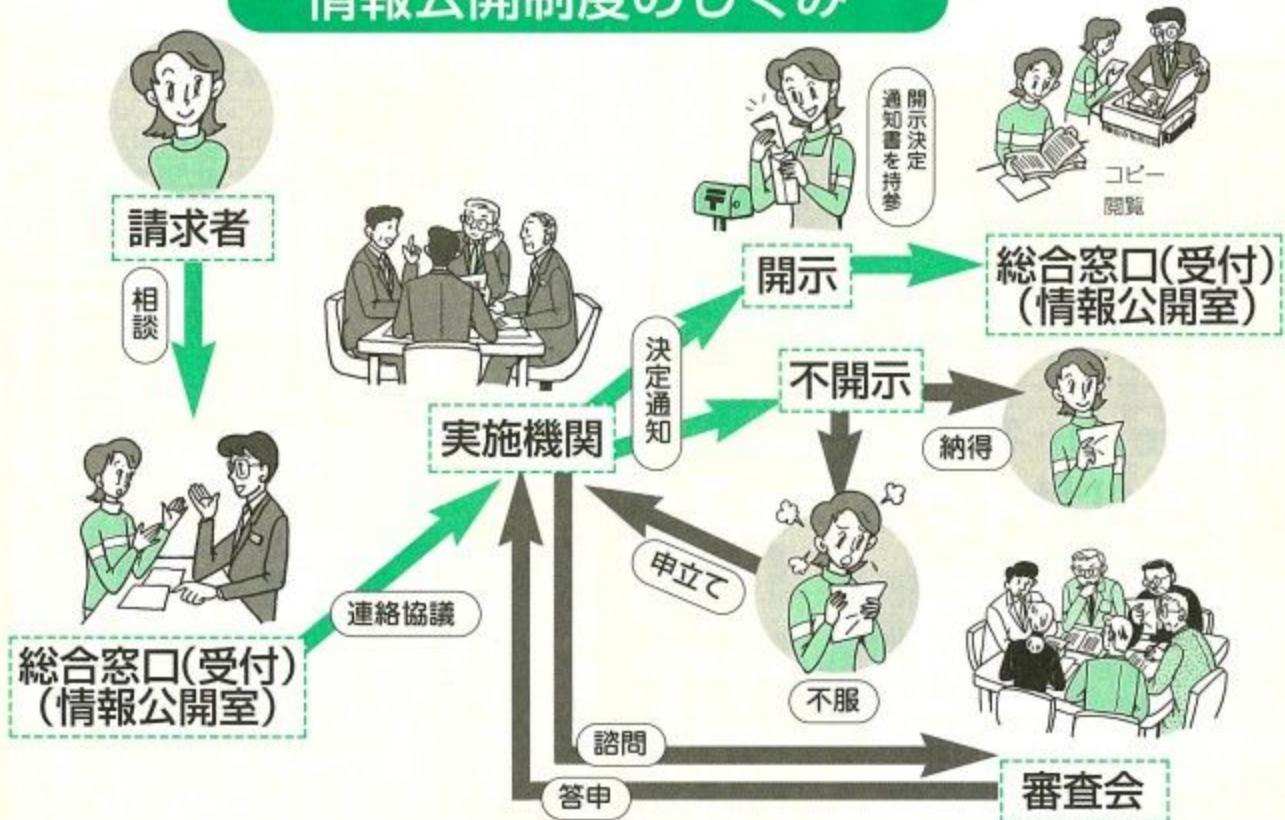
情報公開制度のしくみ

請求者

相談

総合窓口(受付)
(情報公開室)

連絡協議

実施機関

決定通知

開示

開示決定通知書を持参

コピー
閲覧

総合窓口(受付)
(情報公開室)

不開示

納得

申立て

不服

諮問

答申

審査会